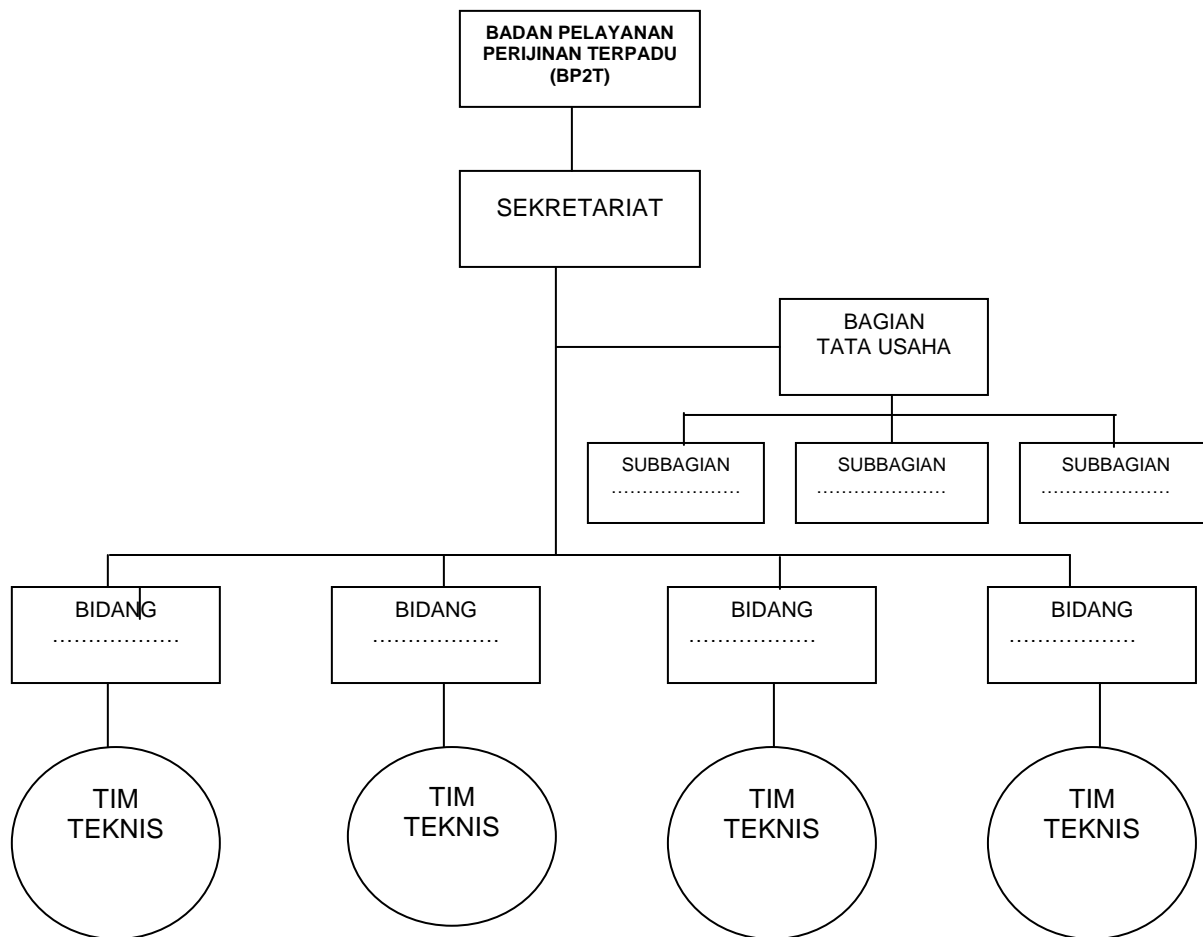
BADAN PELAYANAN PERIJINAN TERPADU (BP2T)

SEKRETARIAT

BAGIAN TATA USAHA

SUBBAGIAN …………………

SUBBAGIAN …………………

SUBBAGIAN …………………

BIDANG ………………

BIDANG ………………

BIDANG ………………

BIDANG ………………

TIM TEKNIS

TIM TEKNIS

TIM TEKNIS

TIM TEKNIS